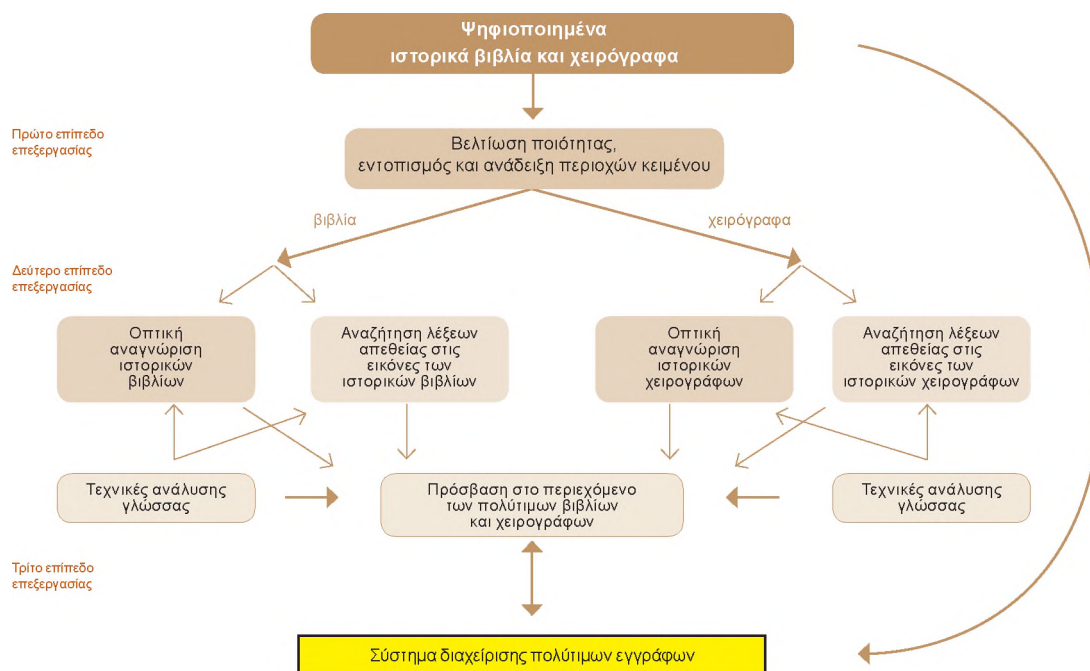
Ψηφιοποιημένα ιστορικά βιβλία και χειρόγραφα

Πρώτο επίπεδο επεξεργασίας

Βελτίωση ποιότητας, εντοπισμός και ανάδειξη περιοχών κειμένου

βιβλία

χειρόγραφα

Δεύτερο επίπεδο επεξεργασίας

Οπτική αναγνώριση ιστορικών βιβλίων

Αναζήτηση λέξεων απευθείας στις εικόνες των ιστορικών βιβλίων

Οπτική αναγνώριση ιστορικών χειρογράφων

Αναζήτηση λέξεων απευθείας στις εικόνες των ιστορικών χειρογράφων

Τεχνικές ανάλυσης γλώσσας

Πρόσβαση στο περιεχόμενο των πολύτιμων βιβλίων και χειρογράφων

Τεχνικές ανάλυσης γλώσσας

Τρίτο επίπεδο επεξεργασίας

Σύστημα διαχείρισης πολύτιμων εγγράφων